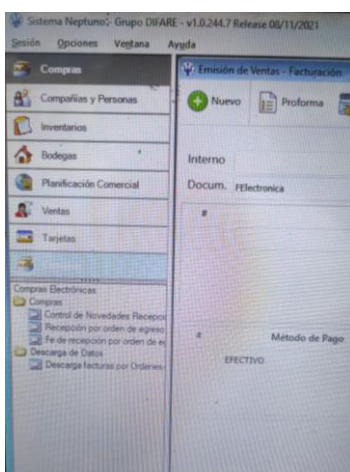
Sistema Neptuno: Grupo DIFARE - v1.0.244.7 Release 08/11/2021

Sesión Opciones Ventana Ayuda

Compras
Compañías y Personas
Inventarios
Bodegas
Planificación Comercial
Ventas
Tarjetas

Compras Electrónicas
Compras
Control de Novedades Recepci
Recepción por orden de egreso
Fe de recepción por orden de e
Descarga de Datos
Descarga facturas por Ordenes

Emisión de Ventas - Facturación

Nuevo
Proforma

Interno
Docum. FElectronica

#

#
Método de Pago
EFECTIVO